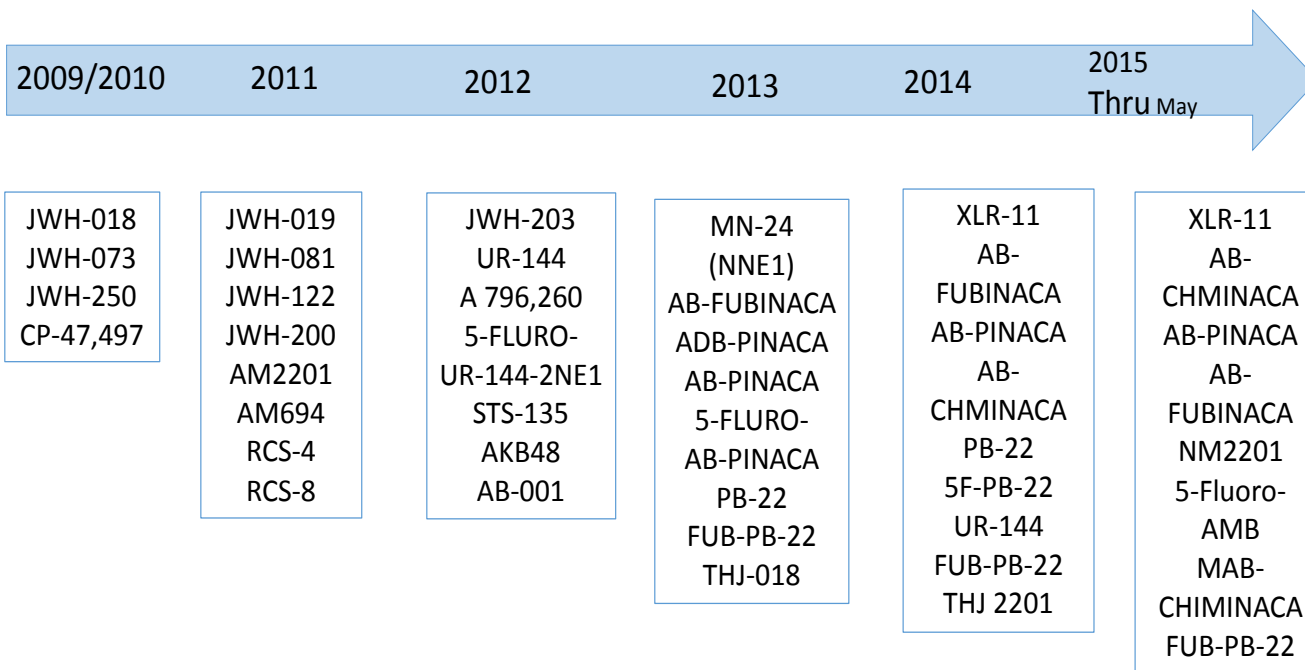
2009/2010 2011 2012 2013 2014 2015 Thru May

JWH-018
JWH-073
JWH-250
CP-47,497

JWH-019
JWH-081
JWH-122
JWH-200
AM2201
AM694
RCS-4
RCS-8

JWH-203
UR-144
A 796,260
5-FLURO-UR-144-2NE1
STS-135
AKB48
AB-001

MN-24 (NNE1)
AB-FUBINACA
ADB-PINACA
AB-PINACA
5-FLURO-AB-PINACA
PB-22
FUB-PB-22
THJ-018

XLR-11
AB-FUBINACA
AB-PINACA
AB-CHMINACA
PB-22
5F-PB-22
UR-144
FUB-PB-22
THJ 2201

XLR-11
AB-CHMINACA
AB-PINACA
AB-FUBINACA
NM2201
5-Fluoro-AMB
MAB-CHIMINACA
FUB-PB-22